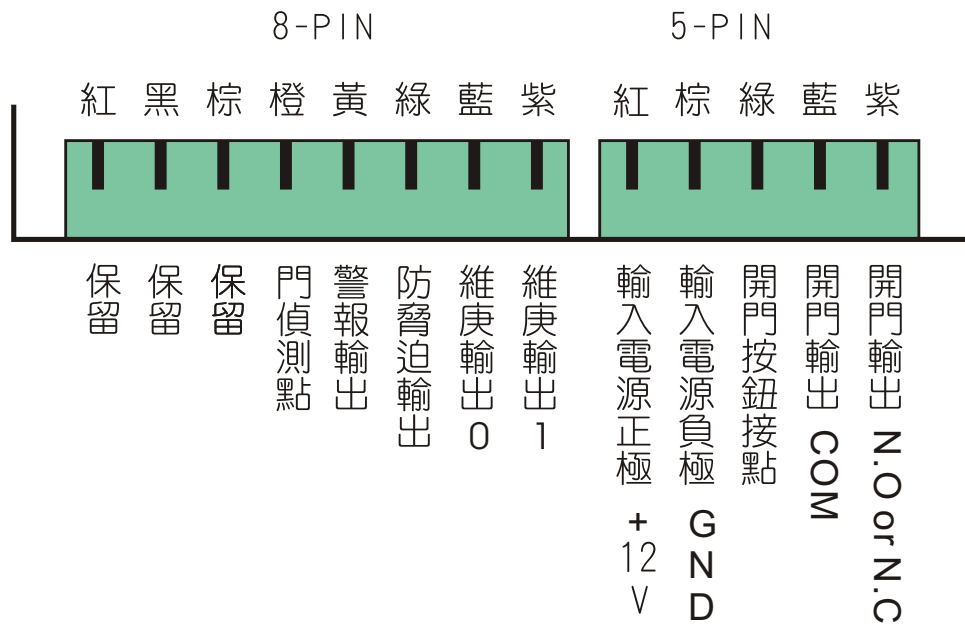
8-PIN

紅 黑 棕 橙 黃 綠 藍 紫

保留

保留

保留

門偵測點

警報輸出

防脅迫輸出

維庚輸出0

維庚輸出1

5-PIN

紅 棕 綠 藍 紫

輸入電源正極 +12V

輸入電源負極 GND

開門按鈕接點

開門輸出 COM

開門輸出 N.O or N.C